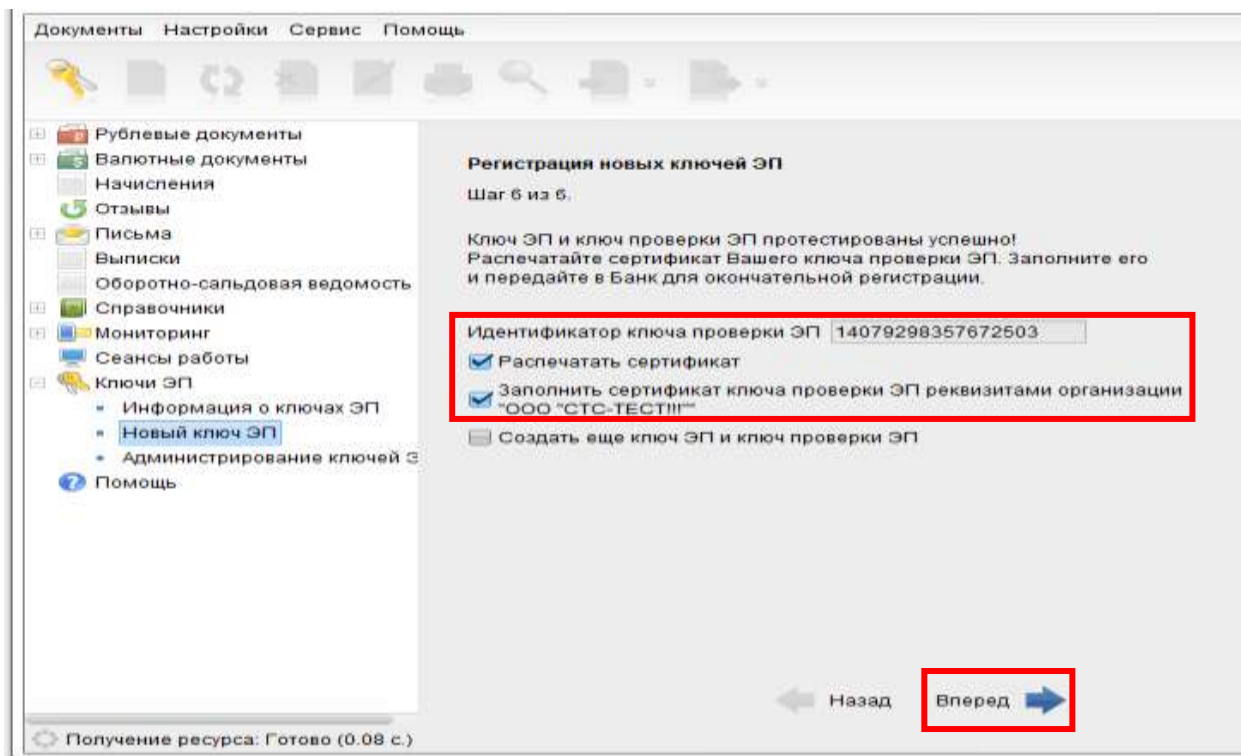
Документы Настройки Сервис Помощь

Рублевые документы
Валютные документы
Начисления
Отзывы
Письма
Выписки
Оборотно-сальдовая ведомость
Справочники
Мониторинг
Сеансы работы
Ключи ЭП
Информация о ключах ЭП
Новый ключ ЭП
Администрирование ключей Э
Помощь

Регистрация новых ключей ЭП

Шаг 6 из 6.

Ключ ЭП и ключ проверки ЭП протестированы успешно! Распечатайте сертификат Вашего ключа проверки ЭП. Заполните его и передайте в Банк для окончательной регистрации.

Идентификатор ключа проверки ЭП 14079298357672503

Распечатать сертификат

Заполнить сертификат ключа проверки ЭП реквизитами организации "ООО "СТС-ТЕСТ!!!""

Создать еще ключ ЭП и ключ проверки ЭП

Назад

Вперед

Получение ресурса: Готово (0.08 с.)